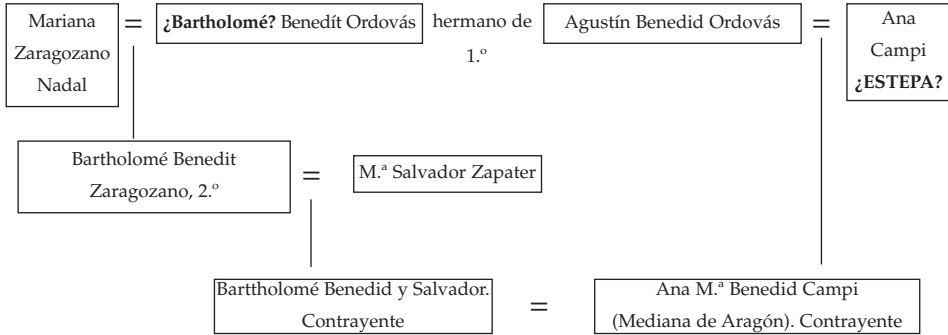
Mariana Zaragozano Nadal = ¿Bartholomé? Benedít Ordovás hermano de 1.º Agustín Benedid Ordovás = Ana Campi ¿ESTEPA?

Bartholomé Benedit Zaragozano, 2.º = M.ª Salvador Zapater

Barttholomé Benedid y Salvador. Contrayente = Ana M.ª Benedid Campi (Mediana de Aragón). Contrayente